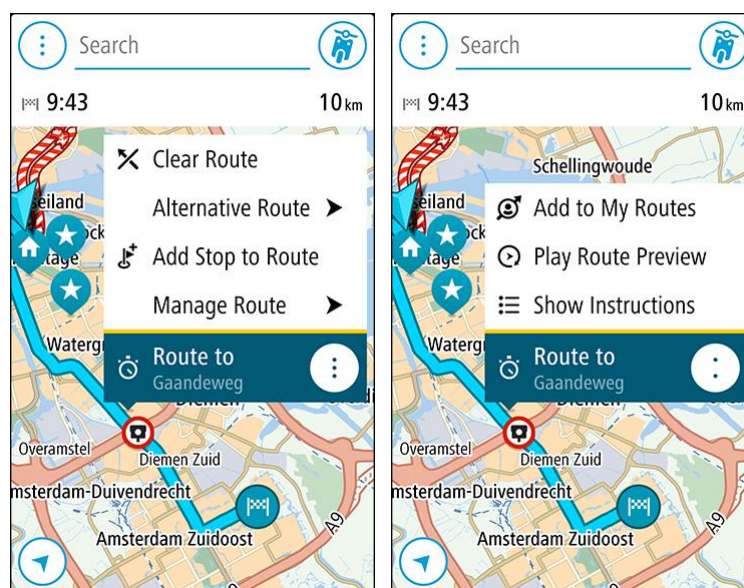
Search

9:43

10 km

eiland

ock

itage

Waterg

Clear Route

Alternative Route

Add Stop to Route

Manage Route

Route to
Gaandeweg

Diemen

Overamstel

Diemen Zuid

msterdam-Duivendrecht

Amsterdam Zuidoost

A9

Search

9:43

10 km

Schellingwoude

eiland

ock

itage

Waterg

Add to My Routes

Play Route Preview

Show Instructions

Route to
Gaandeweg

Diemen

Overamstel

Diemen Zuid

msterdam-Duivendrecht

Amsterdam Zuidoost

A9